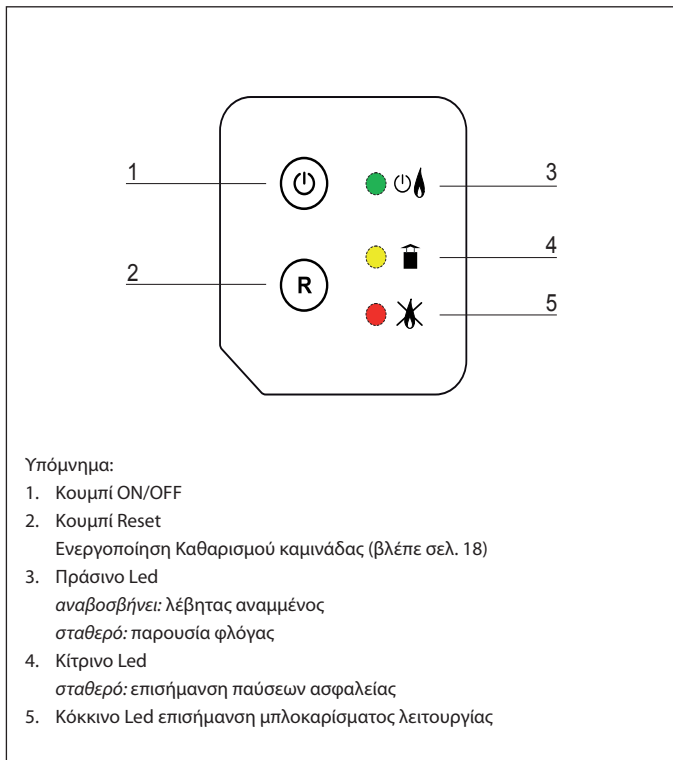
1

2

R

3

4

5

Υπόμνημα:
1. Κουμπί ON/OFF
2. Κουμπί Reset
Ενεργοποίηση Καθαρισμού καμινάδας (βλέπε σελ. 18)
3. Πράσινο Led
*αναβοσβήνει:* λέβητας αναμμένος
*σταθερό:* παρουσία φλόγας
4. Κίτρινο Led
*σταθερό:* επισήμανση παύσεων ασφαλείας
5. Κόκκινο Led επισήμανση μπλοκαρίσματος λειτουργίας